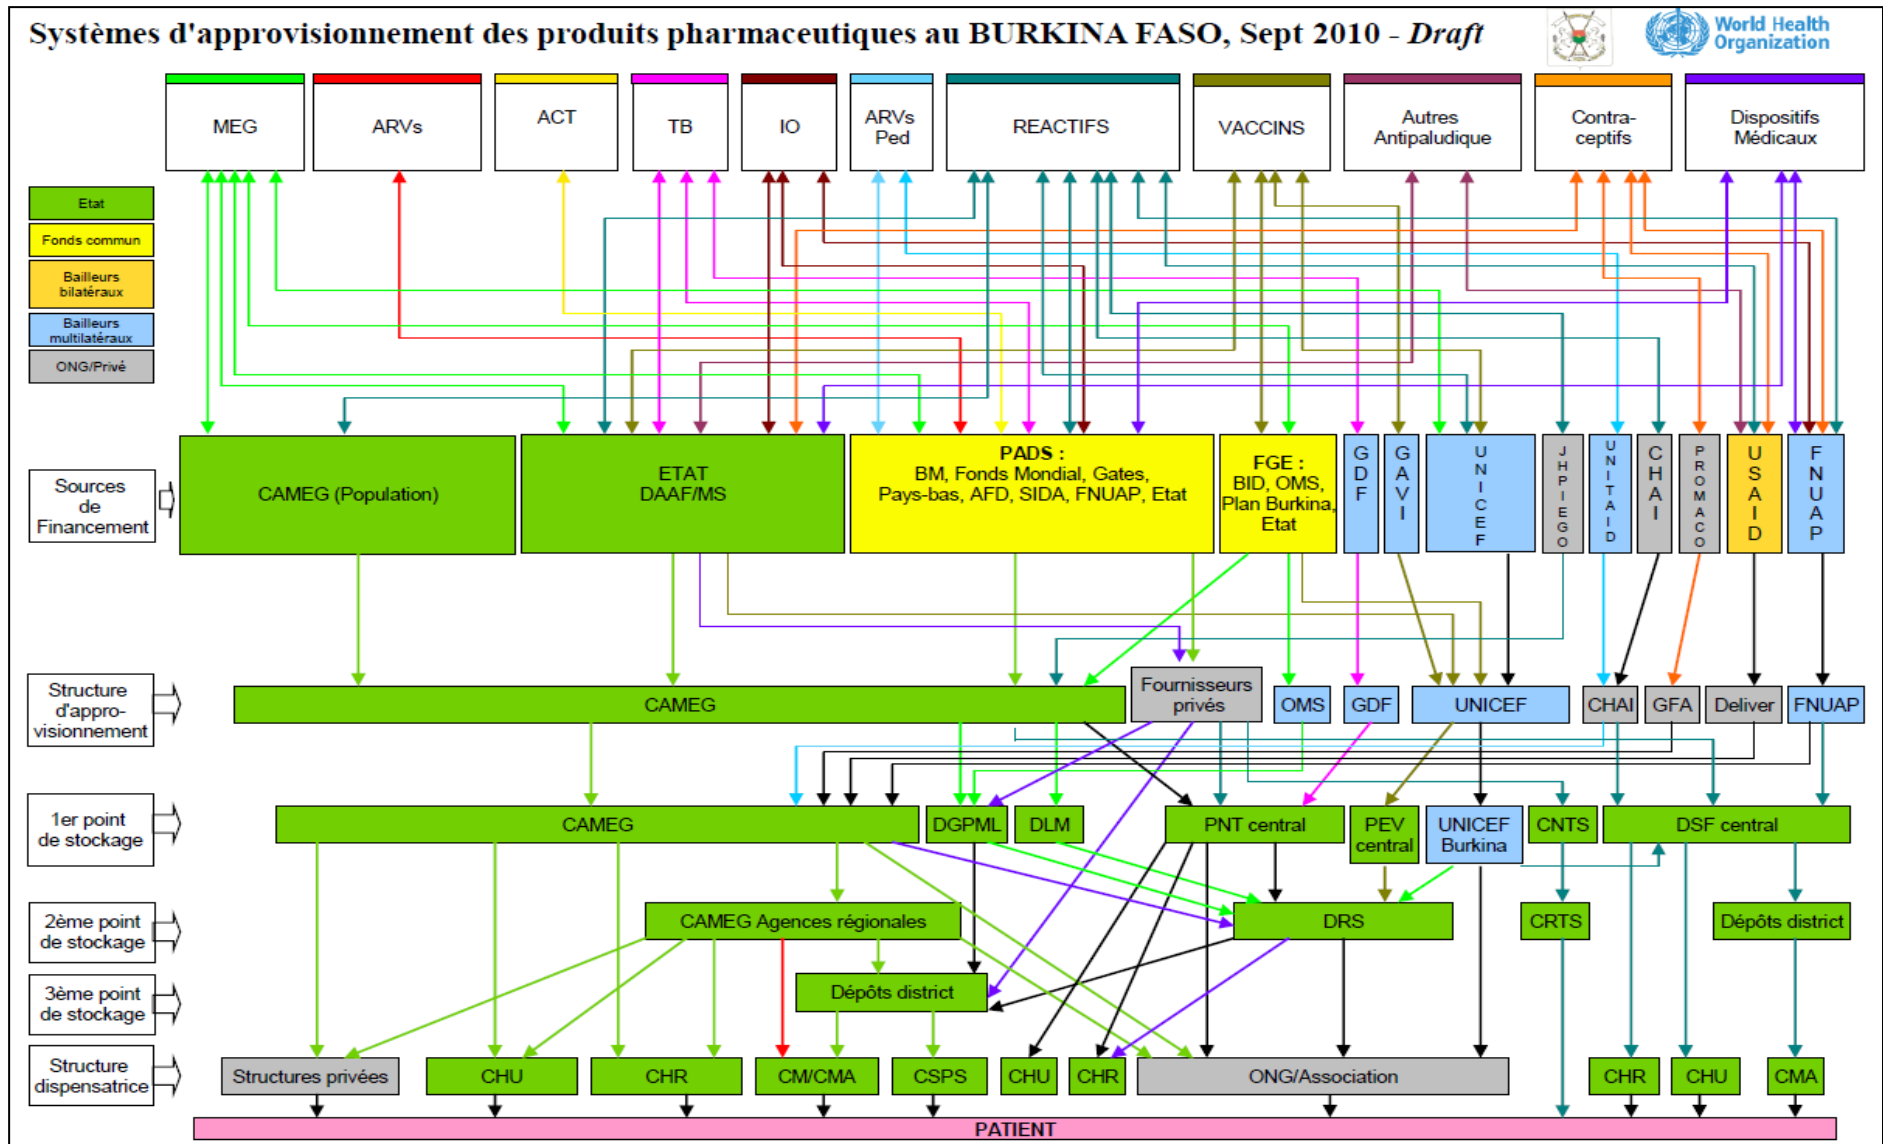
Systèmes d'approvisionnement des produits pharmaceutiques au BURKINA FASO, Sept 2010 - Draft

World Health Organization

MEG
ARVs
ACT
TB
IO
ARVs Ped
REACTIFS
VACCINS
Autres Antipaludique
Contra-ceptifs
Dispositifs Médicaux

Etat
Fonds commun
Bailleurs bilatéraux
Bailleurs multilatéraux
ONG/Privé

Sources de Financement
CAMEG (Population)
ETAT DAAF/MS
PADS : BM, Fonds Mondial, Gates, Pays-bas, AFD, SIDA, FNUAP, Etat
FGE : BID, OMS, Plan Burkina, Etat
GDF
GAVI
UNICEF
JHPIEGO
UNITAID
CHAI
PROMACO
USAID
FNUAP

Structure d'appro-visionnement
CAMEG
Fournisseurs privés
OMS
GDF
UNICEF
CHAI
GFA
Deliver
FNUAP

1er point de stockage
CAMEG
DGPML
DLM
PNT central
PEV central
UNICEF Burkina
CNTS
DSF central

2ème point de stockage
CAMEG Agences régionales
DRS
CRTS
Dépôts district

3ème point de stockage
Dépôts district

Structure dispensatrice
Structures privées
CHU
CHR
CM/CMA
CSPS
CHU
CHR
ONG/Association
CHR
CHU
CMA

PATIENT